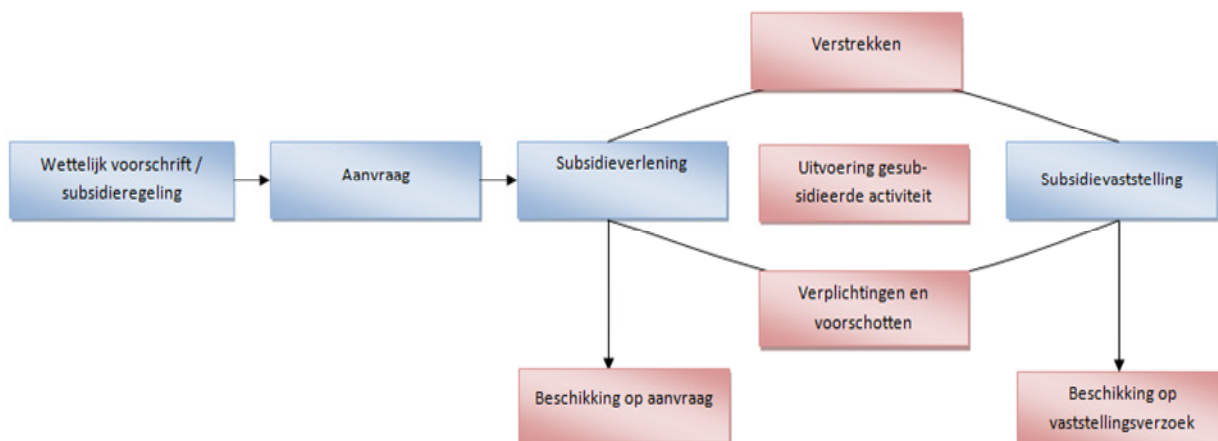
Verstrekken

Wettelijk voorschrift / subsidieregeling

Aanvraag

Subsidieverlening

Uitvoering gesubsidieerde activiteit

Subsidievaststelling

Verplichtingen en voorschotten

Beschikking op aanvraag

Beschikking op vaststellingsverzoek